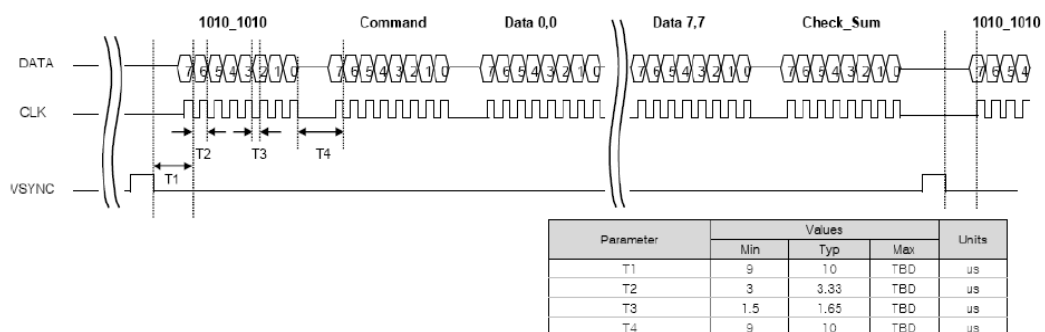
1010_1010 Command Data 0,0 Data 7,7 Check_Sum 1010_1010

DATA 7 6 5 4 3 2 1 0 7 6 5 4 3 2 1 0 7 6 5 4 3 2 1 0 7 6 5 4 3 2 1 0 7 6 5 4 3 2 1 0 7 6 5 4

CLK

T2 T3 T4

T1

VSYNC

| Parameter | Values | | | Units |
|---|---|---|---|---|
| | Min | Typ | Max | |
| T1 | 9 | 10 | TBD | us |
| T2 | 3 | 3.33 | TBD | us |
| T3 | 1.5 | 1.65 | TBD | us |
| T4 | 9 | 10 | TBD | us |